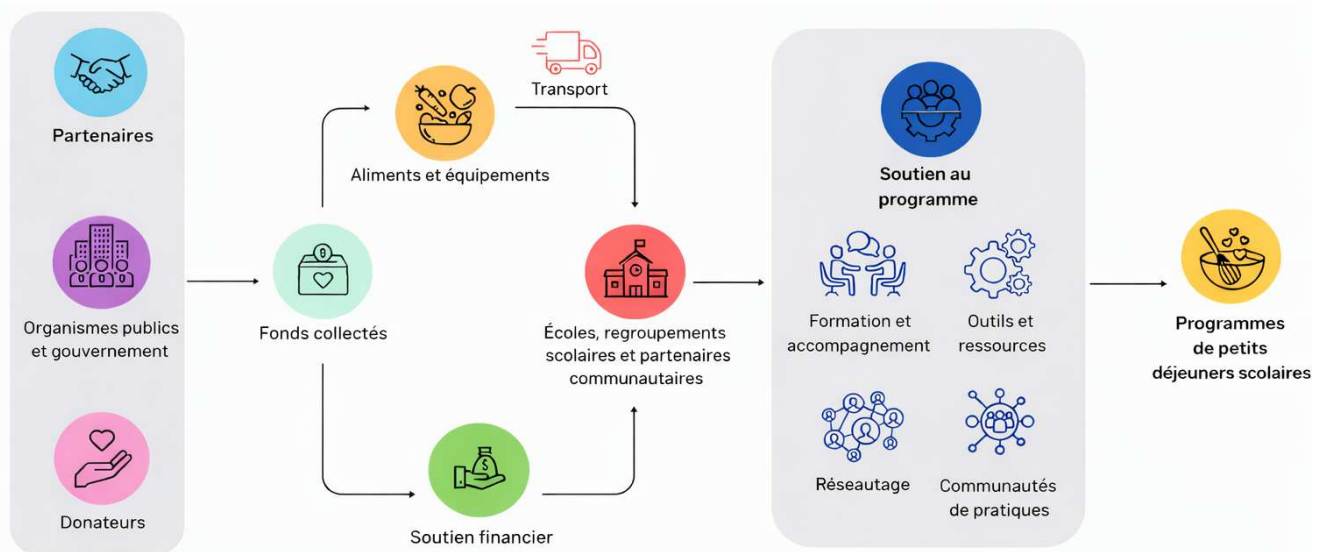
Partenaires

Organismes publics et gouvernement

Donateurs

Fonds collectés

Aliments et équipements

Transport

Soutien financier

Écoles, regroupements scolaires et partenaires communautaires

Soutien au programme

Formation et accompagnement

Outils et ressources

Réseautage

Communautés de pratiques

Programmes de petits déjeuners scolaires